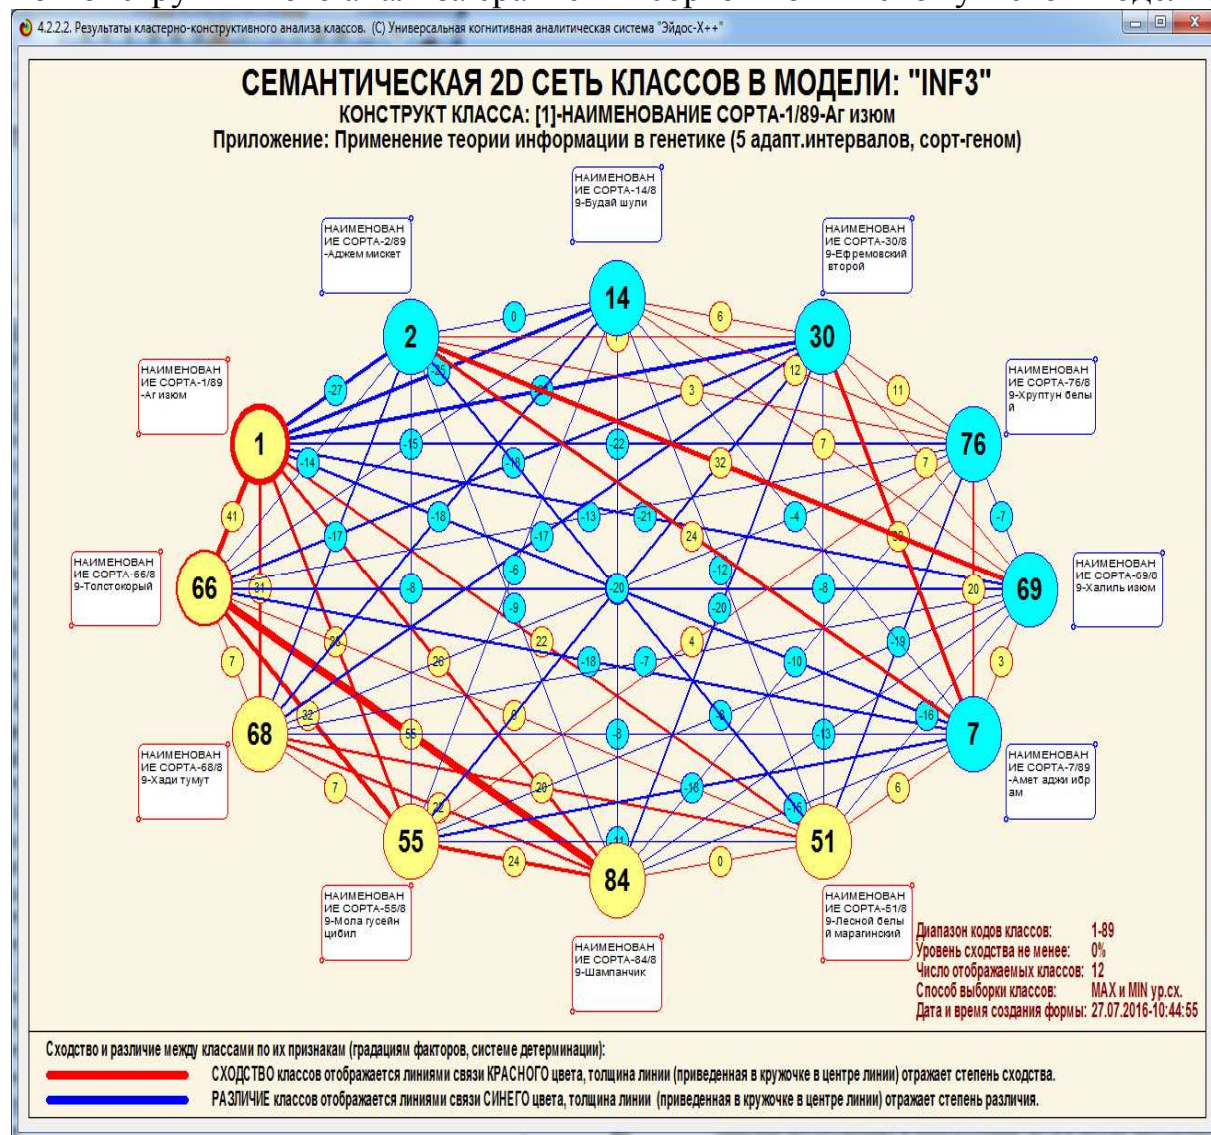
4.2.2.2. Результаты кластерно-конструктивного анализа классов. (С) Универсальная когнитивная аналитическая система "Эйдос-Х++"

СЕМАНТИЧЕСКАЯ 2D СЕТЬ КЛАССОВ В МОДЕЛИ: "INF3"
КОНСТРУКТ КЛАССА: [1]-НАИМЕНОВАНИЕ СОРТА-1/89-Аг изюм
Приложение: Применение теории информации в генетике (5 адапт.интервалов, сорт-геном)

НАИМЕНОВАНИЕ СОРТА-14/89-Будай шули
НАИМЕНОВАНИЕ СОРТА-2/89-Аджем мискет
НАИМЕНОВАНИЕ СОРТА-30/89-Ефремовский второй
НАИМЕНОВАНИЕ СОРТА-1/89-Аг изюм
НАИМЕНОВАНИЕ СОРТА-76/89-Хруптун белый
НАИМЕНОВАНИЕ СОРТА-66/89-Толстокорый
НАИМЕНОВАНИЕ СОРТА-69/89-Халиль изюм
НАИМЕНОВАНИЕ СОРТА-68/89-Хади тумут
НАИМЕНОВАНИЕ СОРТА-7/89-Амет аджи ибрам
НАИМЕНОВАНИЕ СОРТА-55/89-Мола гусейн цибил
НАИМЕНОВАНИЕ СОРТА-51/89-Лесной белый марагинский
НАИМЕНОВАНИЕ СОРТА-84/89-Шампанчик

14 2 30 1 76 66 69 68 7 55 84 51
0 6 -27 -25 -15 -22 -14 12 11 3 7 32 7 -16 -18 -13 -21 -4 -7 41 -17 -18 -17 -13 24 30 -12 31 -6 -20 -8 -8 20 -9 -20 22 4 26 28 -18 -7 -10 -19 3 7 -32 5 -6 -8 -16 -13 55 7 -20 -18 6 -22 -15 -41 24 0

Диапазон кодов классов: 1-89
Уровень сходства не менее: 0%
Число отображаемых классов: 12
Способ выборки классов: MAX и MIN ур.сх.
Дата и время создания формы: 27.07.2016-10:44:55

Сходство и различие между классами по их признакам (градациям факторов, системе детерминации):
СХОДСТВО классов отображается линиями связи КРАСНОГО цвета, толщина линии (приведенная в кружочке в центре линии) отражает степень сходства.
РАЗЛИЧИЕ классов отображается линиями связи СИНЕГО цвета, толщина линии (приведенная в кружочке в центре линии) отражает степень различия.